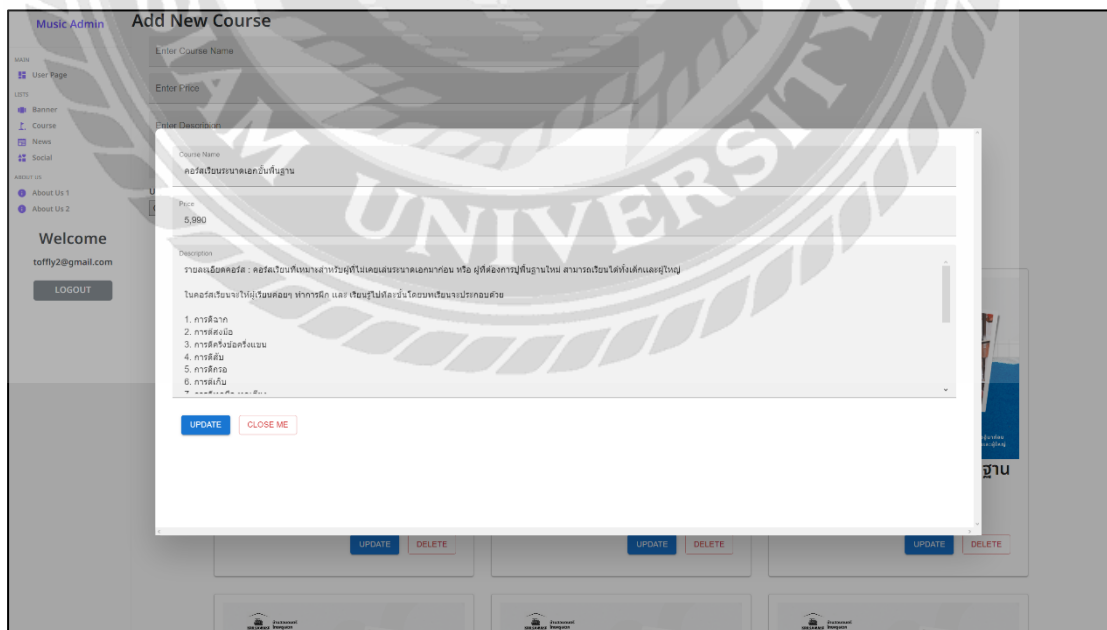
Music Admin

MAIN
User Page
LISTS
Banner
Course
News
Social
ABOUT US
About Us 1
About Us 2

Welcome

toffly2@gmail.com

LOGOUT

Add New Course

Enter Course Name

Enter Price

Enter Description

Course Name
คอร์สเรียนระนาดเอกขั้นพื้นฐาน

Price
5,990

Description
รายละเอียดคอร์ส : คอร์สเรียนที่เหมาะสำหรับผู้ที่ไม่เคยเล่นระนาดเอกมาก่อน หรือ ผู้ที่ต้องการปูพื้นฐานใหม่ สามารถเรียนได้ทั้งเด็กและผู้ใหญ่

ในคอร์สเรียนจะให้ผู้เรียนค่อยๆ ทำการฝึก และ เรียนรู้ไปทีละขั้นโดยบทเรียนจะประกอบด้วย

1. การตีฉาก
2. การตีสงมือ
3. การตีครึ่งข้อครึ่งแขน
4. การตีสับ
5. การตีกรอ
6. การตีเก็บ
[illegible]

UPDATE
CLOSE ME

ฐาน

UPDATE DELETE
UPDATE DELETE
UPDATE DELETE